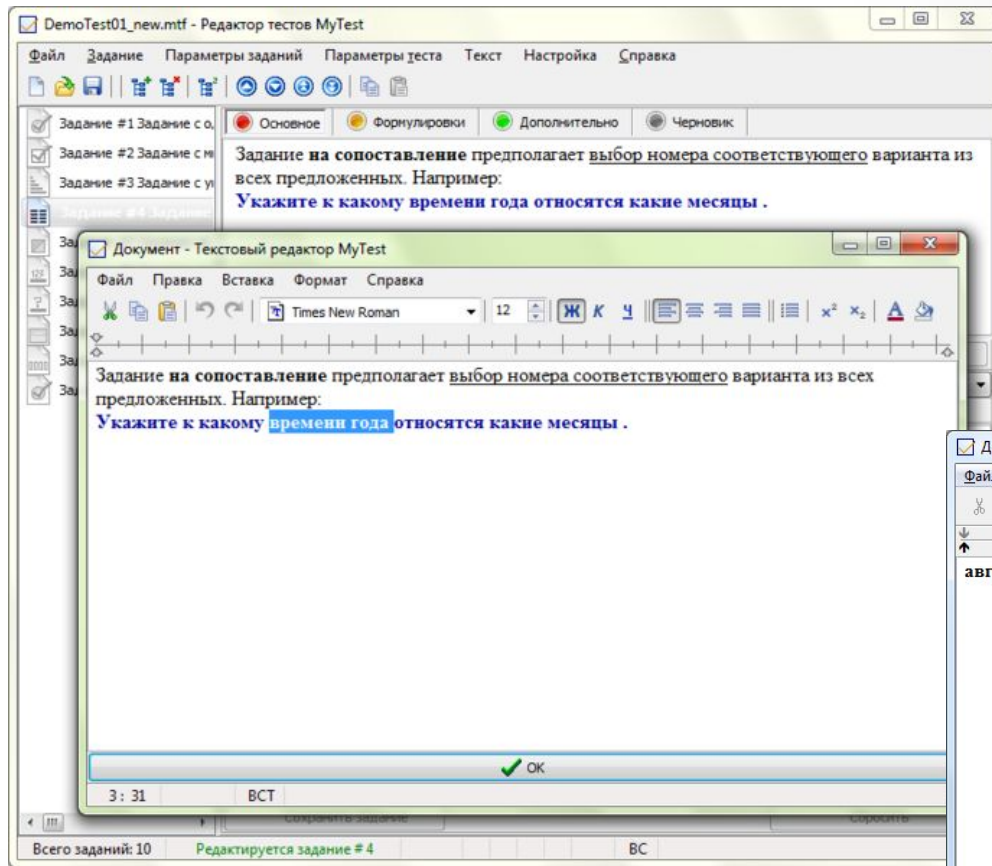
DemoTest01_new.mtf - Редактор тестов MyTest

Файл Задание Параметры заданий Параметры теста Текст Настройка Справка

Задание #1 Задание с о
Задание #2 Задание с м
Задание #3 Задание с у
Задание #4 Задание
За
За
За
За
За
За

Основное Формулировки Дополнительно Черновик

Задание **на сопоставление** предполагает выбор номера соответствующего варианта из всех предложенных. Например:
**Укажите к какому времени года относятся какие месяцы .**

Документ - Текстовый редактор MyTest

Файл Правка Вставка Формат Справка

Times New Roman 12 Ж К Ч $x^2$ $x_2$ А

Задание **на сопоставление** предполагает выбор номера соответствующего варианта из всех предложенных. Например:
**Укажите к какому времени года относятся какие месяцы .**

OK

3 : 31 ВСТ

Д
Фай
авг

Сохранить задание Сбросить

Всего заданий: 10 Редактируется задание # 4 ВС